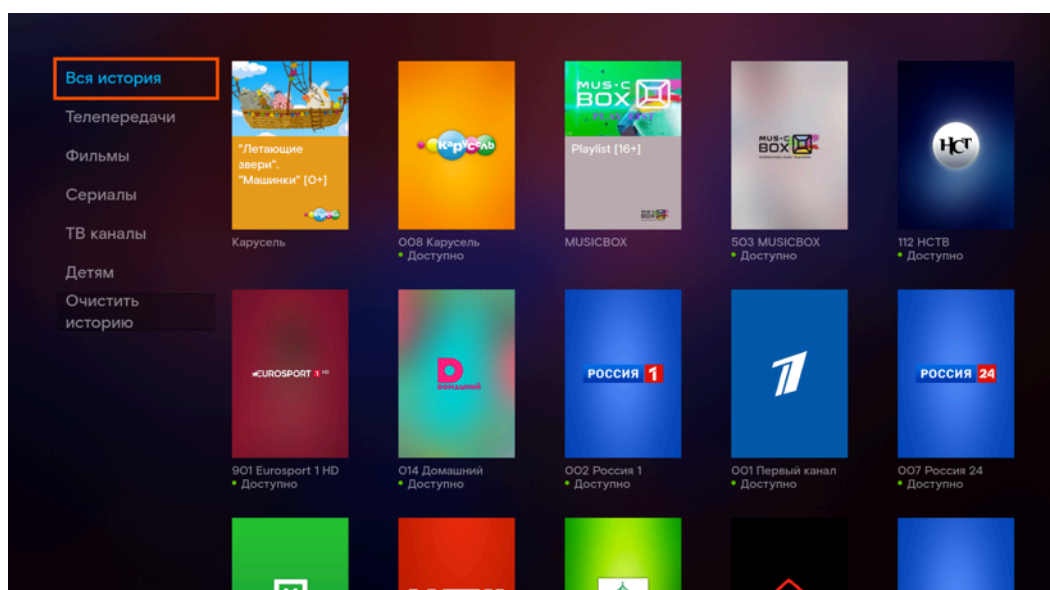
Вся история
Телепередачи
Фильмы
Сериалы
ТВ каналы
Детям
Очистить историю

"Летающие звери", "Машинки" [0+]
карусель
Карусель

карусель
008 Карусель
• Доступно

MUSIC BOX
Playlist [16+]
MUSIC BOX
MUSICBOX

MUSIC BOX
503 MUSICBOX
• Доступно

НСТ
112 НСТВ
• Доступно

EUROSPORT 1 HD
901 Eurosport 1 HD
• Доступно

D домашний
014 Домашний
• Доступно

РОССИЯ 1
002 Россия 1
• Доступно

1
001 Первый канал
• Доступно

РОССИЯ 24
007 Россия 24
• Доступно